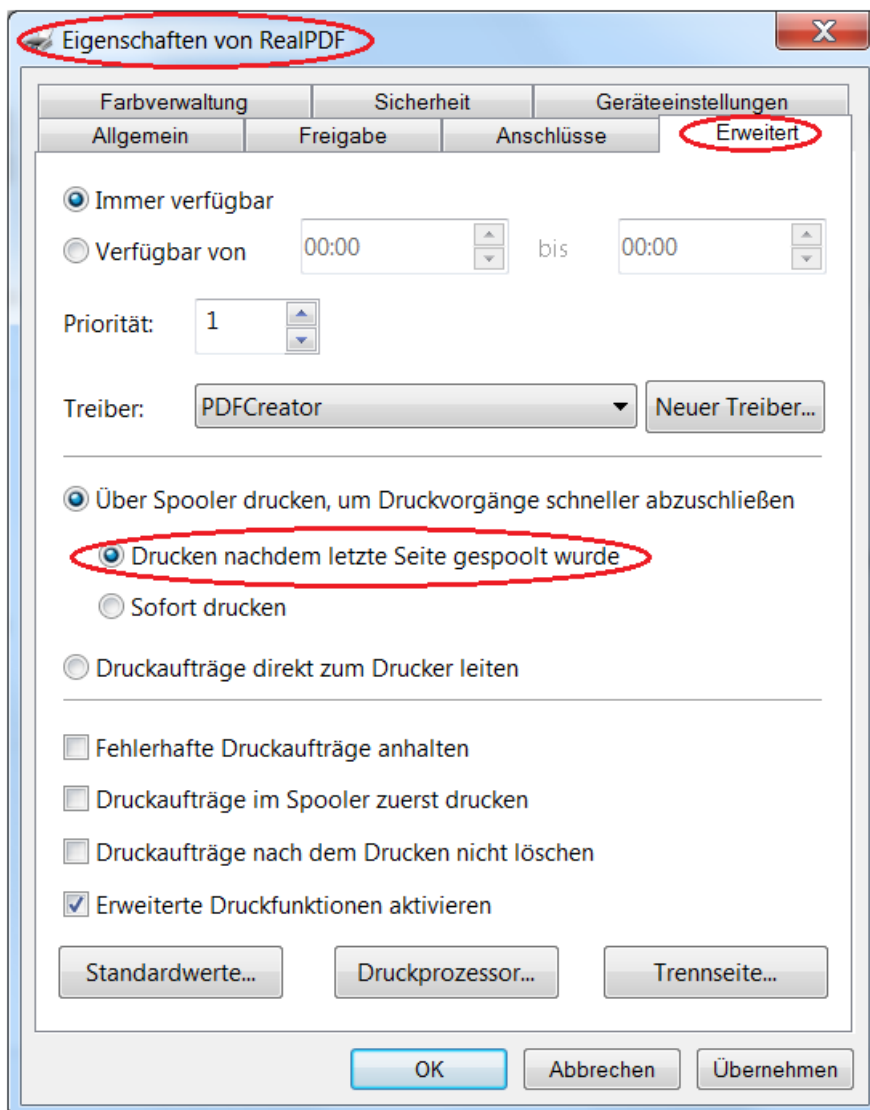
Eigenschaften von RealPDF

X

Farbverwaltung | Sicherheit | Geräteeinstellungen
Allgemein | Freigabe | Anschlüsse | Erweitert

Immer verfügbar
Verfügbar von 00:00 bis 00:00

Priorität: 1

Treiber: PDFCreator
Neuer Treiber...

Über Spooler drucken, um Druckvorgänge schneller abzuschließen
Drucken nachdem letzte Seite gespoolt wurde
Sofort drucken

Druckaufträge direkt zum Drucker leiten

Fehlerhafte Druckaufträge anhalten
Druckaufträge im Spooler zuerst drucken
Druckaufträge nach dem Drucken nicht löschen
Erweiterte Druckfunktionen aktivieren

Standardwerte...
Druckprozessor...
Trennseite...

OK
Abbrechen
Übernehmen